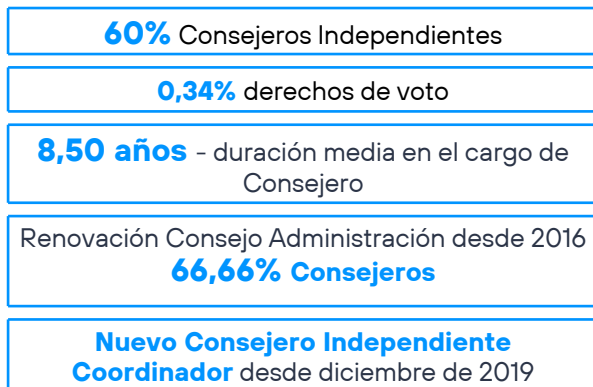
60% Consejeros Independientes

0,34% derechos de voto

8,50 años - duración media en el cargo de Consejero

Renovación Consejo Administración desde 2016
66,66% Consejeros

Nuevo Consejero Independiente Coordinador desde diciembre de 2019